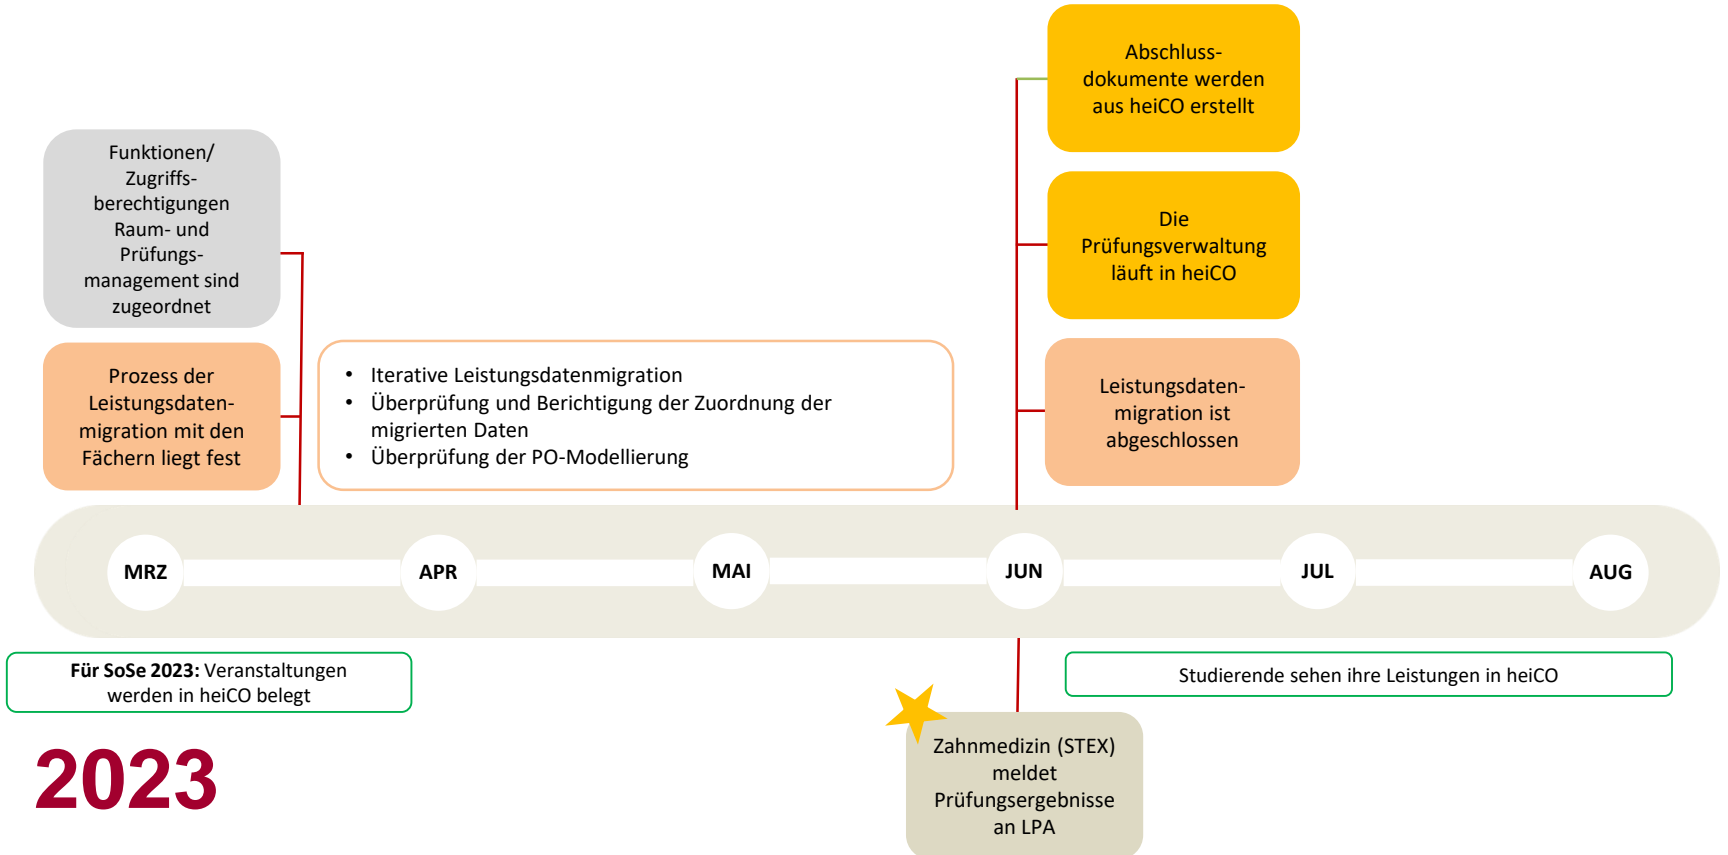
Funktionen/ Zugriffsberechtigungen Raum- und Prüfungsmanagement sind zugeordnet

Prozess der Leistungsdatenmigration mit den Fächern liegt fest

• Iterative Leistungsdatenmigration
• Überprüfung und Berichtigung der Zuordnung der migrierten Daten
• Überprüfung der PO-Modellierung

Abschlussdokumente werden aus heiCO erstellt

Die Prüfungsverwaltung läuft in heiCO

Leistungsdatenmigration ist abgeschlossen

MRZ

APR

MAI

JUN

JUL

AUG

**Für SoSe 2023:** Veranstaltungen werden in heiCO belegt

Studierende sehen ihre Leistungen in heiCO

2023

Zahnmedizin (STEX) meldet Prüfungsergebnisse an LPA